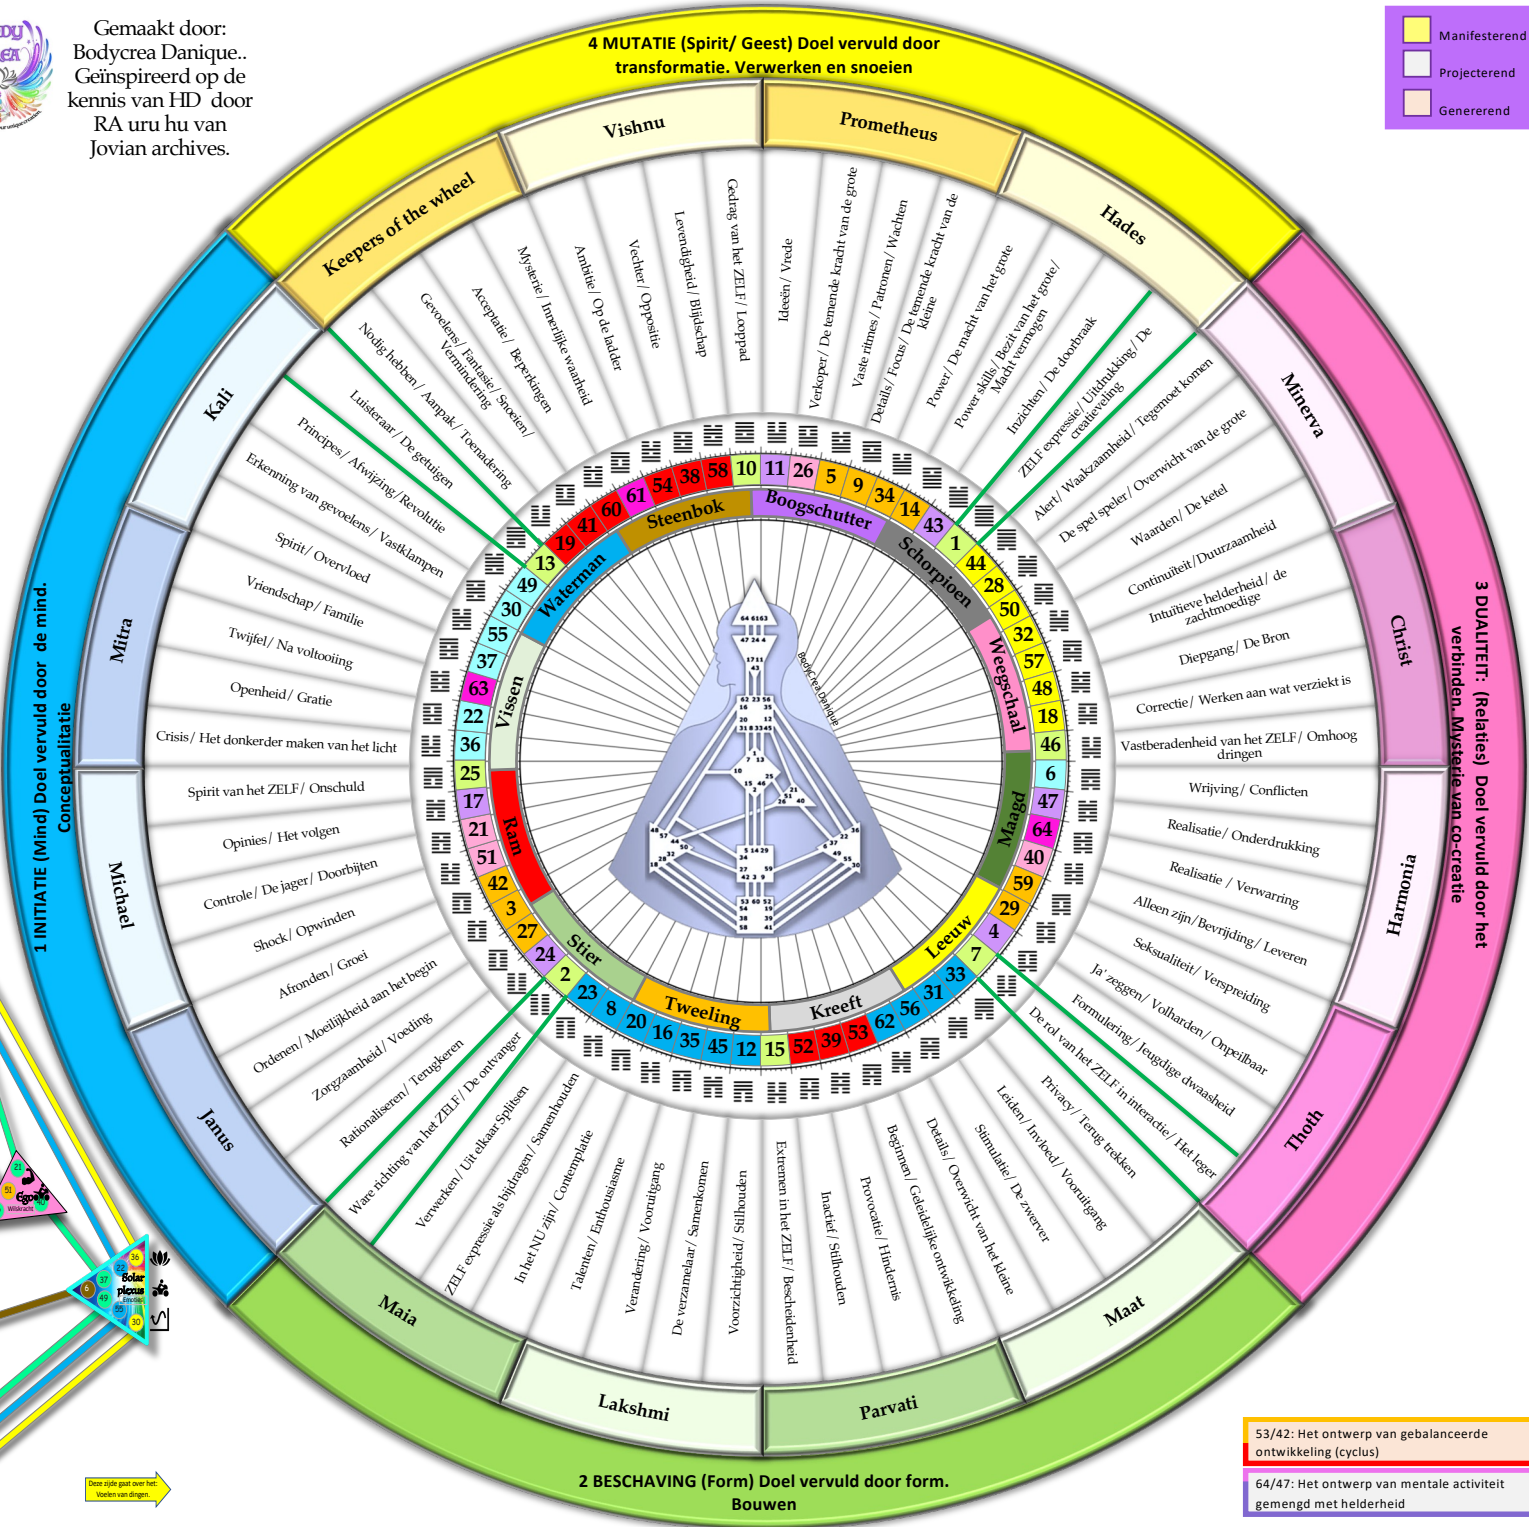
Gemaakt door: Bodycrea Danique.. Geïnspireerd op de kennis van HD door RA uru hu van Jovian archives.

4 MUTATIE (Spirit/ Geest) Doel vervuld door transformatie. Verwerken en snoeien

Manifesterend
Projecterend
Genererend

Keepers of the wheel
Vishnu
Prometheus
Hades
Minerva
Christ
Harmonia
Thoth
Maat
Parvati
Lakshmi
Maia
Janus
Michael
Mitra
Kali

3 DUALITEIT: (Relaties) Doel vervuld door het verbinden. Mysterie van co-creatie

1 INITIATIE (Mind) Doel vervuld door de mind. Conceptualitatie

2 BESCHAVING (Form) Doel vervuld door form. Bouwen

Nodig hebben/ Aanpak/ Toenadering
Gevoelens/ Fantasie/ Snoeien/ Vermindering
Acceptatie/ Beperkingen
Mysterie/ Innerlijke waarheid
Ambitie/ Op de ladder
Vechter/ Oppositie
Levendigheid/ Blijdschap
Gedrag van het ZELF/ Looppad
Ideeën/ Vrede
Verkoper/ De temende kracht van de grote
Vaste ritmes/ Patronen/ Wachten
Details/ Focus/ De temende kracht van de kleine
Power/ De macht van het grote
Power skills/ Bezit van het grote/ Macht vermogen
Inzichten/ De doorbraak
ZELF expressie/ Uitdrukking/ De creativeling
Alert/ Waakzaamheid/ Tegemoet komen
De spel speler/ Overwicht van de grote
Waarden/ De ketel
Continuïteit/ Duurzaamheid
Intuïtieve helderheid/ de zachtmoedige
Diepgang/ De Bron
Correctie/ Werken aan wat verziekt is
Vastberadenheid van het ZELF/ Omhoog dringen
Wrijving/ Conflicten
Realisatie/ Onderdrukking
Realisatie / Verwarring
Alleen zijn/ Bevrijding/ Leveren
Seksualiteit/ Verspreiding
Ja' zeggen/ Volharden/ Onpeilbaar
Formulering/ Jeugdige dwaasheid
De rol van het ZELF in interactie/ Het leger
Privacy/ Terug trekken
Leiden/ Invloed/ Vooruitgang
Stimulatie/ De zwerver
Details/ Overwicht van het kleine
Beginnen/ Geleidelijke ontwikkeling
Provocatie/ Hindernis
Inactief/ Stilhouden
Extremen in het ZELF/ Bescheidenheid
Voorzichtigheid/ Stilhouden
De verzamelaar/ Samenkomen
Verandering/ Vooruitgang
Talenten/ Enthousiasme
In het NU zijn/ Contemplatie
ZELF expressie als bijdragen/ Samenhouden
Verwerken/ Uit elkaar Splitsen
Ware richting van het ZELF/ De ontvanger
Rationaliseren/ Terugkeren
Zorgzaamheid/ Voeding
Ordenen/ Moeilijkheid aan het begin
Afronden/ Groei
Shock/ Opwinden
Controle/ De jager/ Doorbijten
Opinies/ Het volgen
Spirit van het ZELF/ Onschuld
Crisis/ Het donkerder maken van het licht
Openheid/ Gratie
Twijfel/ Na voltooiing
Vriendschap/ Familie
Spirit/ Overvloed
Erkenning van gevoelens/ Vastklampen
Principes/ Afwijzing/ Revolutie
Luisteraar/ De getuigen

Steenbok
Boogschutter
Schorpioen
Weegschaal
Maagd
Leeuw
Kreeft
Tweeling
Stier
Ram
Vissen
Waterman

10 11 26 5 9 34 14 43 1 44 28 50 32 57 48 18 46 6 47 64 40 59 29 4 7 33 31 56 62 53 39 52 15 12 45 35 16 20 8 23 2 24 27 3 42 51 21 17 25 36 22 63 37 55 30 49 13 19 41 60 61 54 38 58

Bodycrea Danique

Egoplexus
Wilskracht
Solar plexus
Emoties

Deze zijde gaat over het: Voelen van dingen.

53/42: Het ontwerp van gebalanceerde ontwikkeling (cyclus)
64/47: Het ontwerp van mentale activiteit gemengd met helderheid